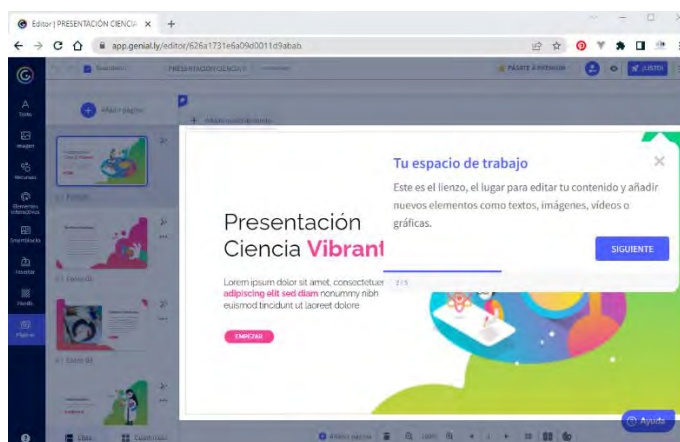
Editor | PRESENTACIÓN CIENCIA ×
+
app.genial.ly/editor/626a1731e6a09d0011d9abab
PRESENTACIÓN CIENCIA V
PÁSATE A PREMIUM
¡LISTO!
A
Texto
Imagen
Recursos
Elementos interactivos
Smartblocks
Insertar
Fondo
Páginas
Añadir página
Añadir interactividad
01 Portada
02 Desarrollo
03 Desarrollo
Tu espacio de trabajo
Este es el lienzo, el lugar para editar tu contenido y añadir nuevos elementos como textos, imágenes, vídeos o gráficas.
SIGUIENTE
1 / 5
Presentación Ciencia Vibrant
Lorem ipsum dolor sit amet, consectetuer adipiscing elit sed diam nonummy nibh euismod tincidunt ut laoreet dolore
EMPEZAR
Lista
Cuadrícula
Ayuda